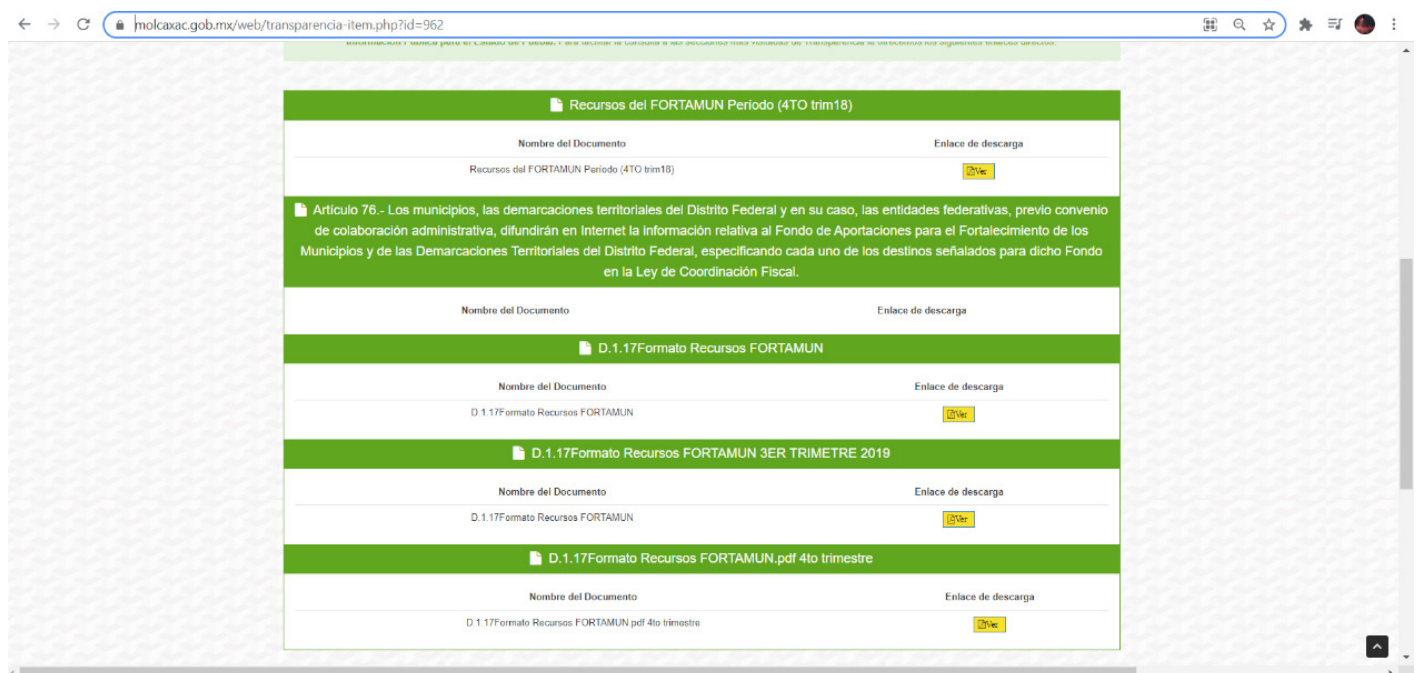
molcaxac.gob.mx/web/transparencia-item.php?id=962

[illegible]

Recursos del FORTAMUN Periodo (4TO trim18)

| Nombre del Documento | Enlace de descarga |
|---|---|
| Recursos del FORTAMUN Periodo (4TO trim18) | Ver |

Artículo 76.- Los municipios, las demarcaciones territoriales del Distrito Federal y en su caso, las entidades federativas, previo convenio de colaboración administrativa, difundirán en Internet la información relativa al Fondo de Aportaciones para el Fortalecimiento de los Municipios y de las Demarcaciones Territoriales del Distrito Federal, especificando cada uno de los destinos señalados para dicho Fondo en la Ley de Coordinación Fiscal.

| Nombre del Documento | Enlace de descarga |
|---|---|

D.1.17Formato Recursos FORTAMUN

| Nombre del Documento | Enlace de descarga |
|---|---|
| D.1.17Formato Recursos FORTAMUN | Ver |

D.1.17Formato Recursos FORTAMUN 3ER TRIMETRE 2019

| Nombre del Documento | Enlace de descarga |
|---|---|
| D.1.17Formato Recursos FORTAMUN | Ver |

D.1.17Formato Recursos FORTAMUN.pdf 4to trimestre

| Nombre del Documento | Enlace de descarga |
|---|---|
| D.1.17Formato Recursos FORTAMUN pdf 4to trimestre | Ver |